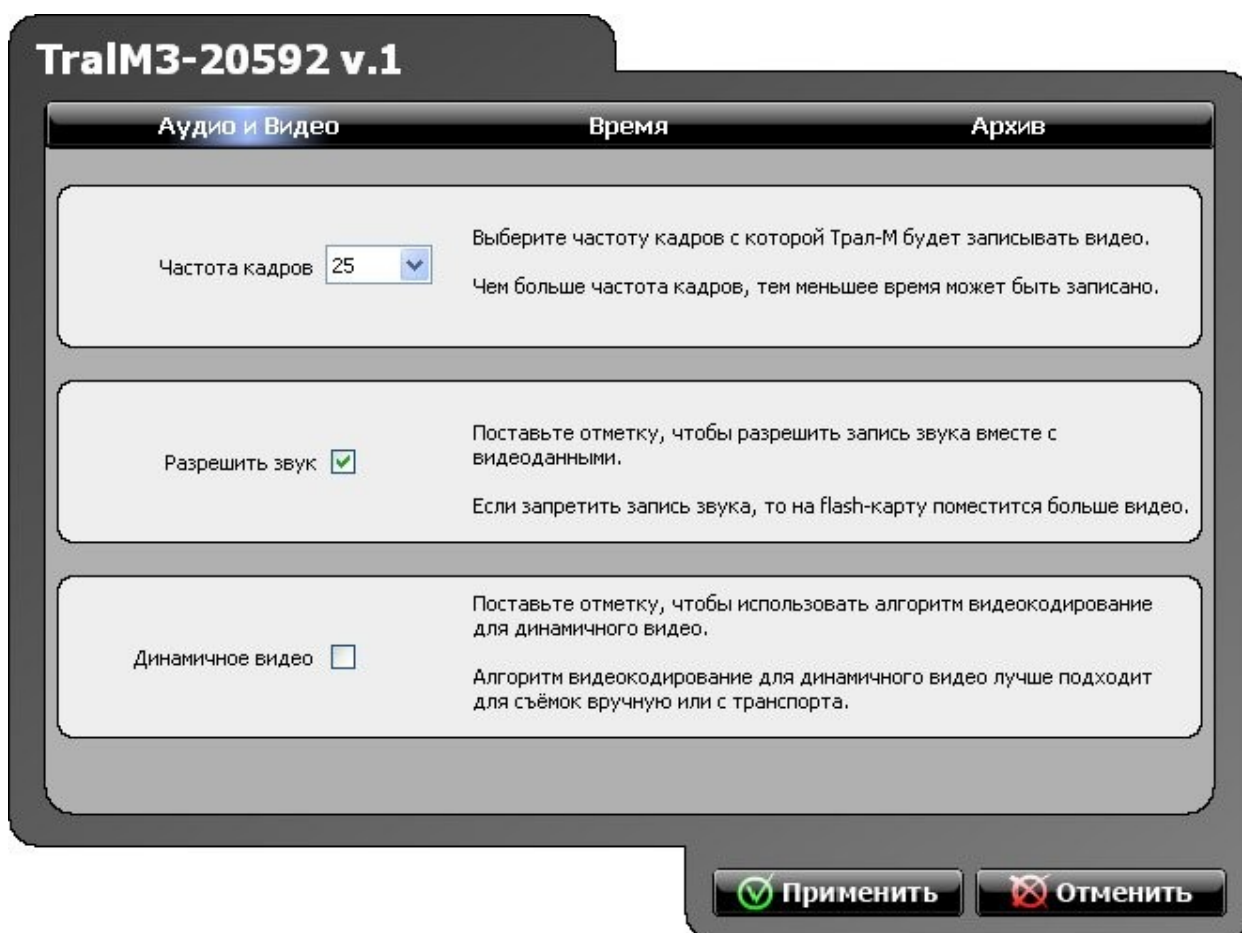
TralM3-20592 v.1

Аудио и Видео | Время | Архив

Частота кадров 25

Выберите частоту кадров с которой Трал-М будет записывать видео.

Чем больше частота кадров, тем меньшее время может быть записано.

Разрешить звук

Поставьте отметку, чтобы разрешить запись звука вместе с видеоданными.

Если запретить запись звука, то на flash-карту поместится больше видео.

Динамичное видео

Поставьте отметку, чтобы использовать алгоритм видеокодирование для динамичного видео.

Алгоритм видеокодирование для динамичного видео лучше подходит для съёмок вручную или с транспорта.

Применить Отменить